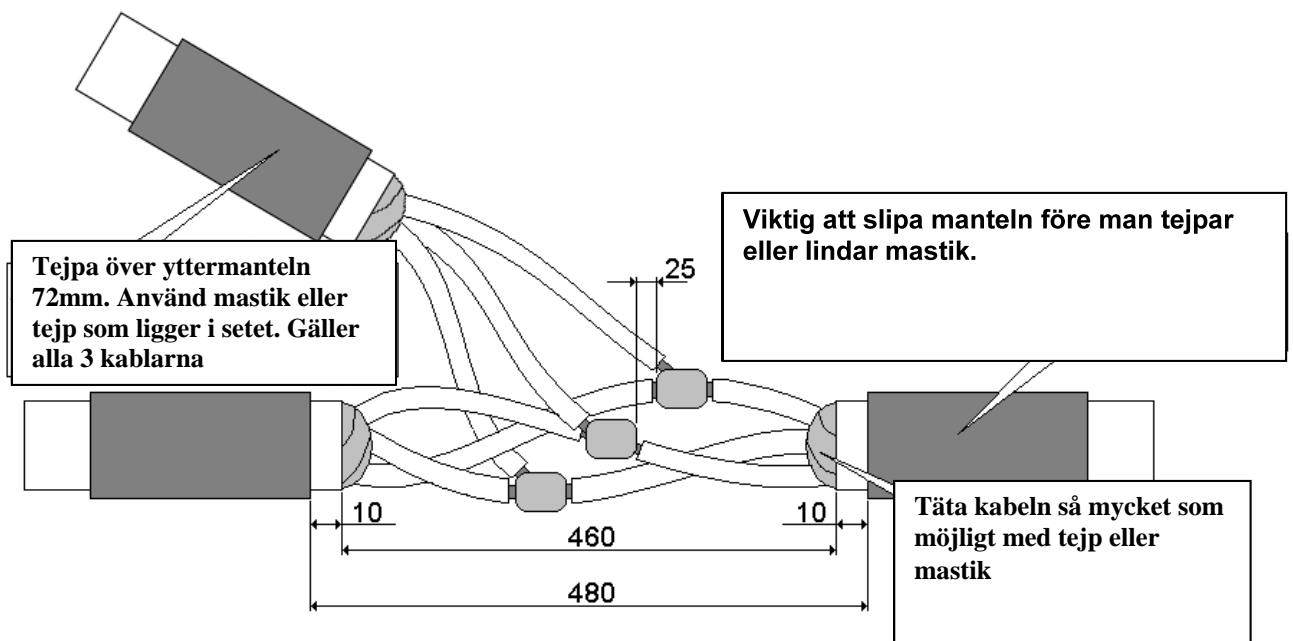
Tejpa över yttermanteln 72mm. Använd mastik eller tejp som ligger i setet. Gäller alla 3 kablarna

25

Viktig att slipa manteln före man tejpar eller lindar mastik.

10

10

460

480

Täta kabeln så mycket som möjligt med tejp eller mastik